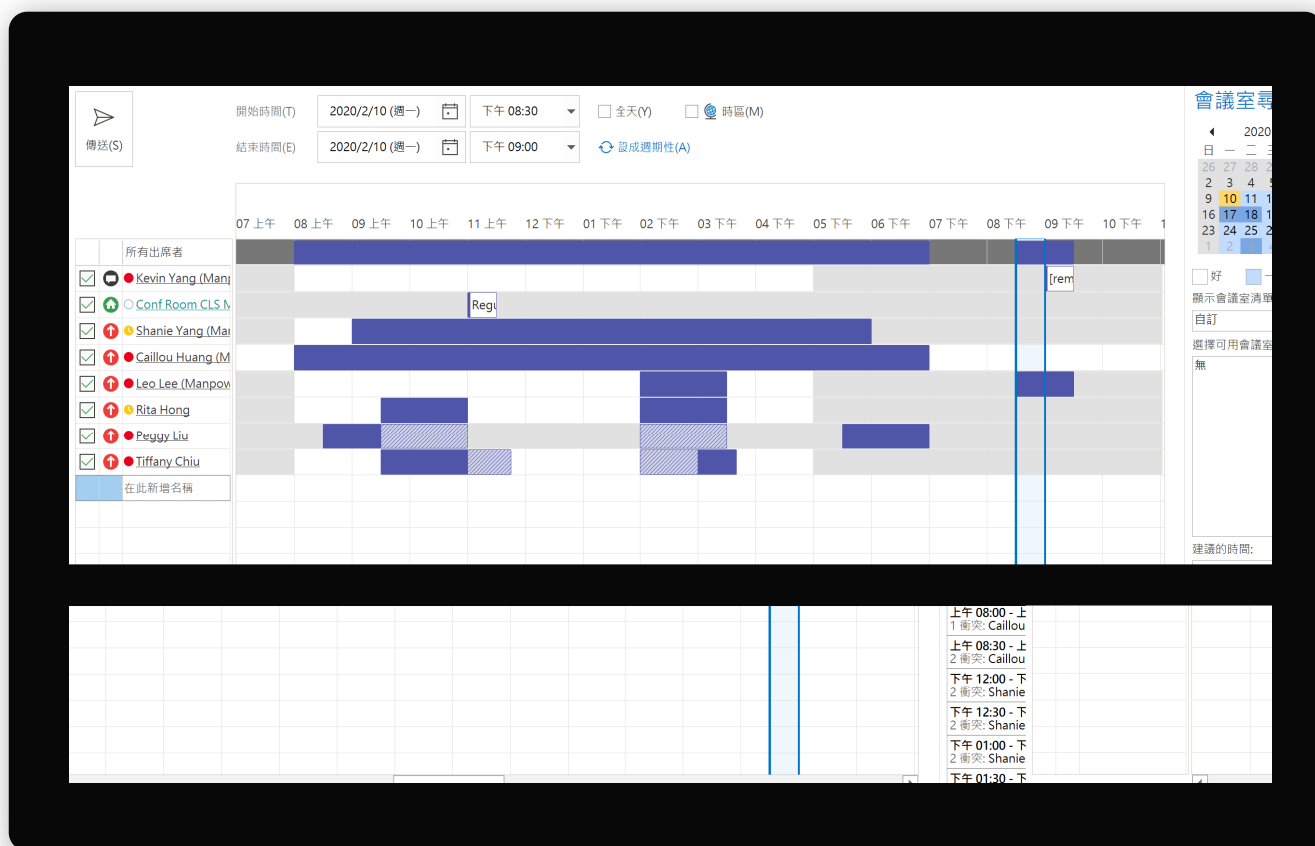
傳送(S)

開始時間(T) 2020/2/10 (週一) 下午 08:30 全天(Y) 時區(M)

結束時間(E) 2020/2/10 (週一) 下午 09:00 設成週期性(A)

07 上午 08 上午 09 上午 10 上午 11 上午 12 下午 01 下午 02 下午 03 下午 04 下午 05 下午 06 下午 07 下午 08 下午 09 下午 10 下午 1

所有出席者
Kevin Yang (Man
Conf Room CLS M
Shanie Yang (Mar
Caillou Huang (M
Leo Lee (Manpow
Rita Hong
Peggy Liu
Tiffany Chiu
在此新增名稱

[rem
Regu

會議室尋
2020
日 一 二 三
26 27 28 2
2 3 4 5
9 10 11 1
16 17 18 1
23 24 25 2
1 2

好 一
顯示會議室清單
自訂
選擇可用會議室
無
建議的時間:

上午 08:00 - 上
1 衝突: Caillou
上午 08:30 - 上
2 衝突: Caillou
下午 12:00 - 下
2 衝突: Shanie
下午 12:30 - 下
2 衝突: Shanie
下午 01:00 - 下
2 衝突: Shanie
下午 01:30 - 下